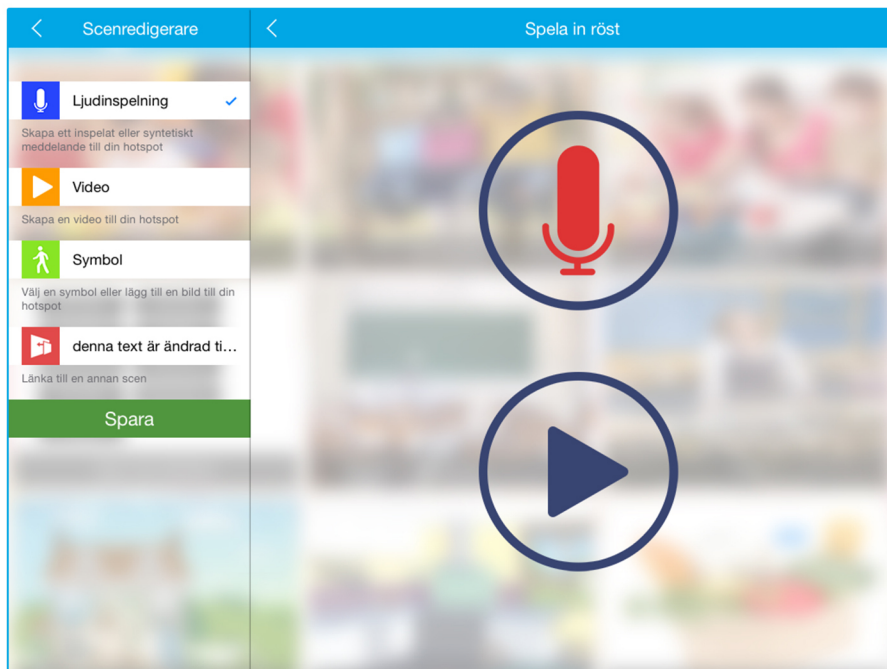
Scenredigerare

Ljudinspelning

Skapa ett inspelat eller syntetiskt meddelande till din hotspot

Video

Skapa en video till din hotspot

Symbol

Välj en symbol eller lägg till en bild till din hotspot

denna text är ändrad ti...

Länka till en annan scen

Spara

Spela in röst